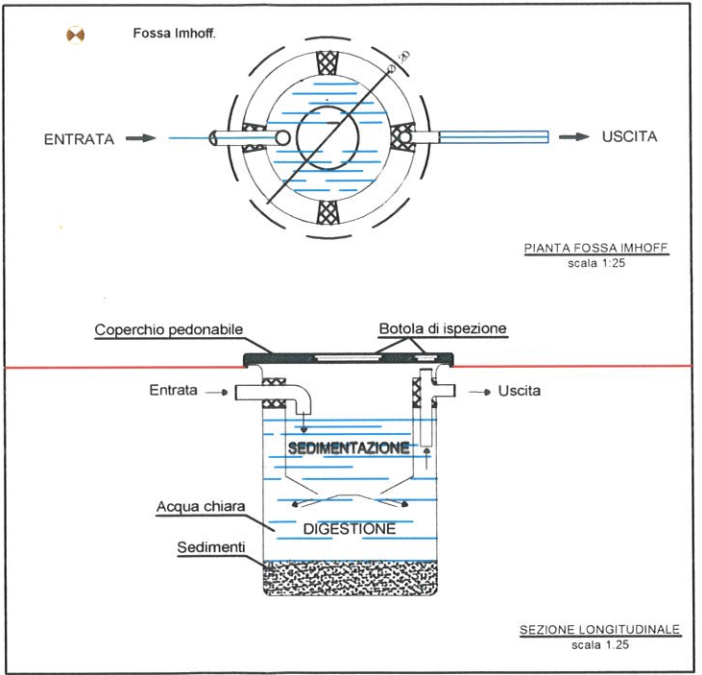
Fossa Imhoff.

ENTRATA

USCITA

PIANTA FOSSA IMHOFF
scala 1:25

Coperchio pedonabile

Botola di ispezione

Entrata

Uscita

SEDIMENTAZIONE

Acqua chiara

DIGESTIONE

Sedimenti

SEZIONE LONGITUDINALE
scala 1.25